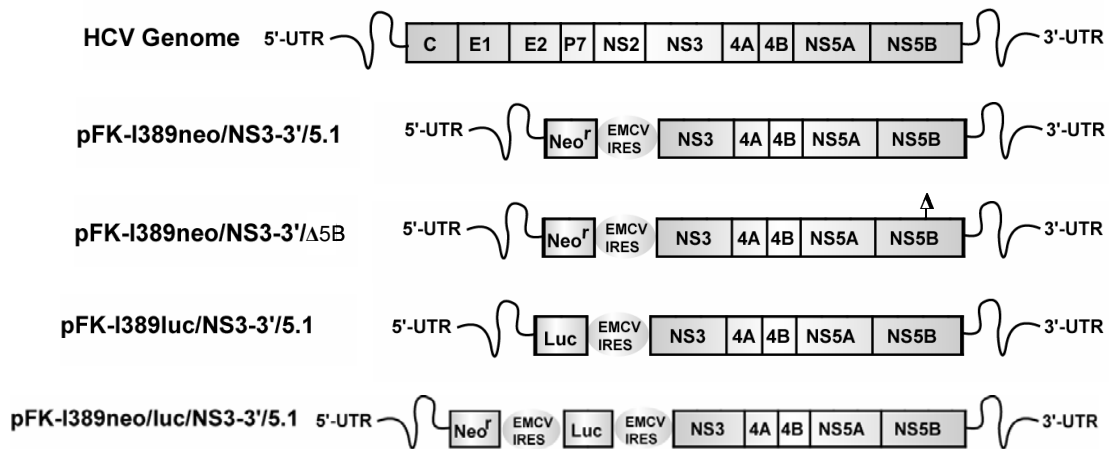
HCV Genome 5'-UTR C E1 E2 P7 NS2 NS3 4A 4B NS5A NS5B 3'-UTR

pFK-I389neo/NS3-3'/5.1 5'-UTR Neo$^r$ EMCV IRES NS3 4A 4B NS5A NS5B 3'-UTR

pFK-I389neo/NS3-3'/$\Delta$5B 5'-UTR Neo$^r$ EMCV IRES NS3 4A 4B NS5A $\Delta$ NS5B 3'-UTR

pFK-I389luc/NS3-3'/5.1 5'-UTR Luc EMCV IRES NS3 4A 4B NS5A NS5B 3'-UTR

pFK-I389neo/luc/NS3-3'/5.1 5'-UTR Neo$^r$ EMCV IRES Luc EMCV IRES NS3 4A 4B NS5A NS5B 3'-UTR